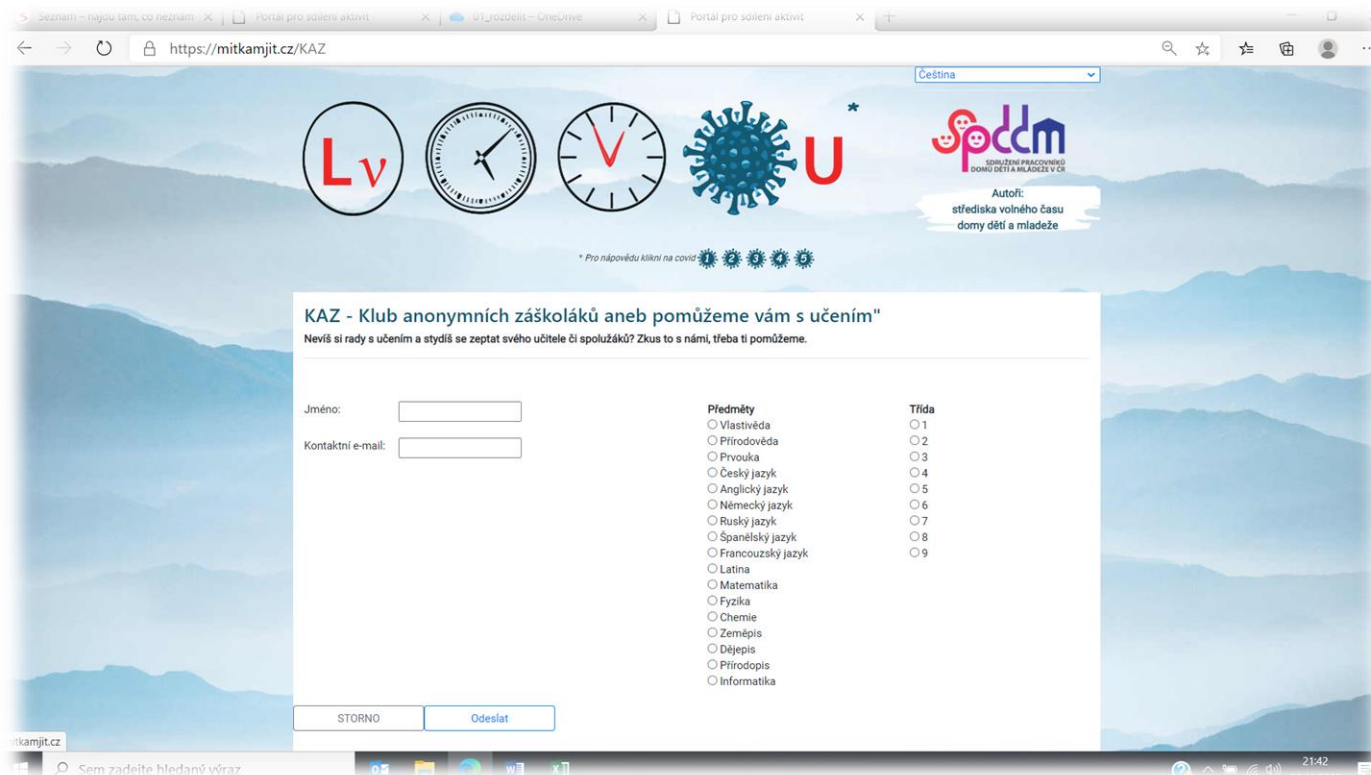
Seznam – najdu tam, co neznám | Portál pro sdílení aktivit | 01_rozdelit – OneDrive | Portál pro sdílení aktivit

https://mitkamjit.cz/KAZ

Čeština

Lν U *

spddm SDRUŽENÍ PRACOVNÍKŮ DOMŮ DĚTÍ A MLÁDEŽE V ČR

Autoři:
střediska volného času
domy dětí a mladeže

* Pro nápovědu klikni na covid 1 2 3 4 5

KAZ - Klub anonymních záškoláků aneb pomůžeme vám s učením"
Nevíš si rady s učením a stydíš se zeptat svého učitele či spolužáků? Zkus to s námi, třeba ti pomůžeme.

Jméno:
Kontaktní e-mail:

Předměty
Vlastivěda
Přírodověda
Prvouka
Český jazyk
Anglický jazyk
Německý jazyk
Ruský jazyk
Španělský jazyk
Francouzský jazyk
Latina
Matematika
Fyzika
Chemie
Zeměpis
Dějepis
Přírodopis
Informatika

Třída
1
2
3
4
5
6
7
8
9

STORNO
Odeslat

tkamjit.cz

Sem zadejte hledaný výraz

21:42